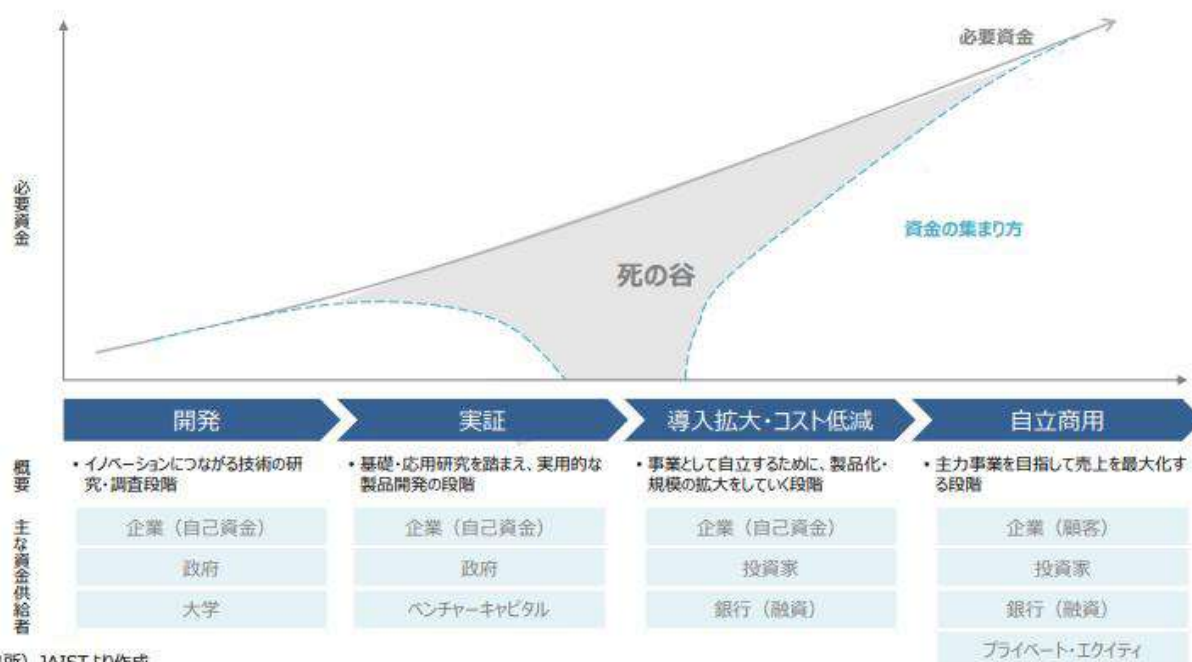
必要資金

必要資金

資金の集まり方

死の谷

開発

実証

導入拡大・コスト低減

自立商用

概要

• イノベーションにつながる技術の研究・調査段階

• 基礎・応用研究を踏まえ、実用的な製品開発の段階

• 事業として自立するために、製品化・規模の拡大をしていく段階

• 主力事業を目指して売上を最大化する段階

主な資金供給者

| 開発 | 実証 | 導入拡大・コスト低減 | 自立商用 |
|---|---|---|---|
| 企業（自己資金） | 企業（自己資金） | 企業（自己資金） | 企業（顧客） |
| 政府 | 政府 | 投資家 | 投資家 |
| 大学 | ベンチャーキャピタル | 銀行（融資） | 銀行（融資） |
| | | | プライベート・エクイティ |

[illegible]所）JAISTより作成